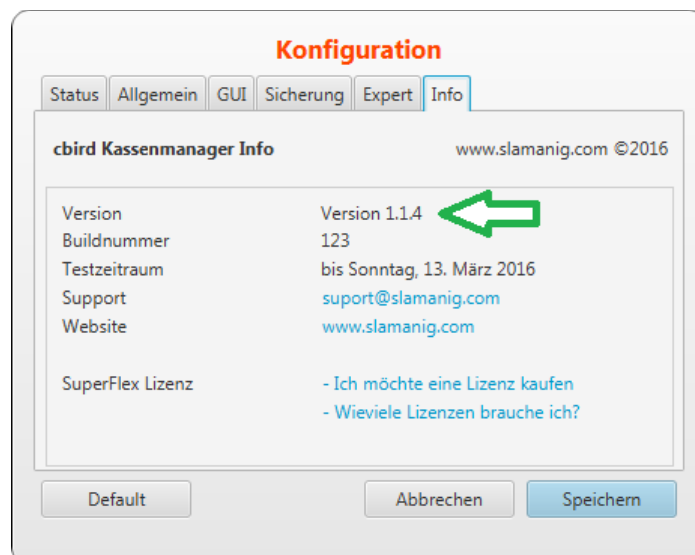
Konfiguration

Status | Allgemein | GUI | Sicherung | Expert | Info

cbird Kassenmanager Info

www.slamanig.com ©2016

| | |
|---|---|
| Version | Version 1.1.4 |
| Buildnummer | 123 |
| Testzeitraum | bis Sonntag, 13. März 2016 |
| Support | suport@slamanig.com |
| Website | www.slamanig.com |

SuperFlex Lizenz

- Ich möchte eine Lizenz kaufen
- Wieviele Lizenzen brauche ich?

Default

Abbrechen

Speichern